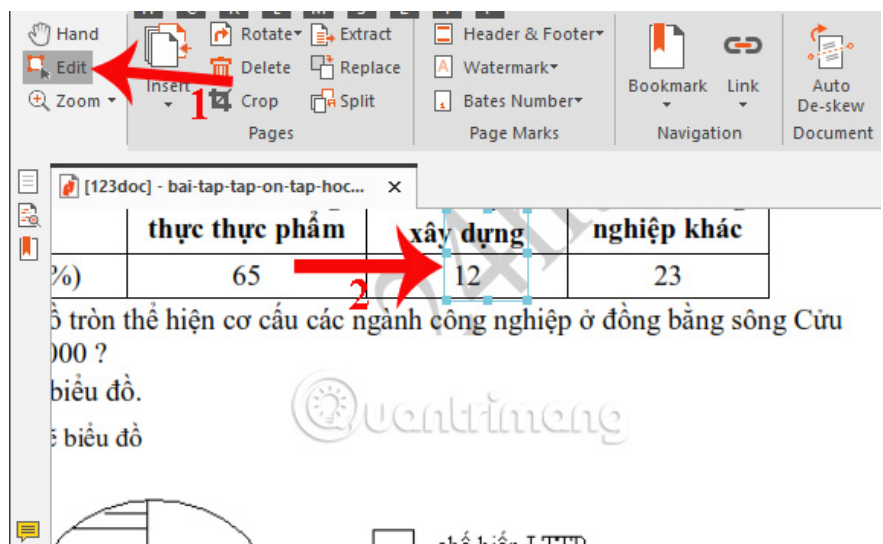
Hand
Edit
Zoom
Insert
Rotate
Delete
Crop
Extract
Replace
Split
Pages
Header & Footer
Watermark
Bates Number
Page Marks
Bookmark
Link
Navigation
Auto De-skew
Document
1
[123doc] - bai-tap-tap-on-tap-hoc...
×

| thực thực phẩm | xây dựng | nghiệp khác |
|---|---|---|
| %) 65 | 12 | 23 |

2
ồ tròn thể hiện cơ cấu các ngành công nghiệp ở đồng bằng sông Cửu 000 ?
biểu đồ.
ẽ biểu đồ
Quantrimang
chế biến LTTP